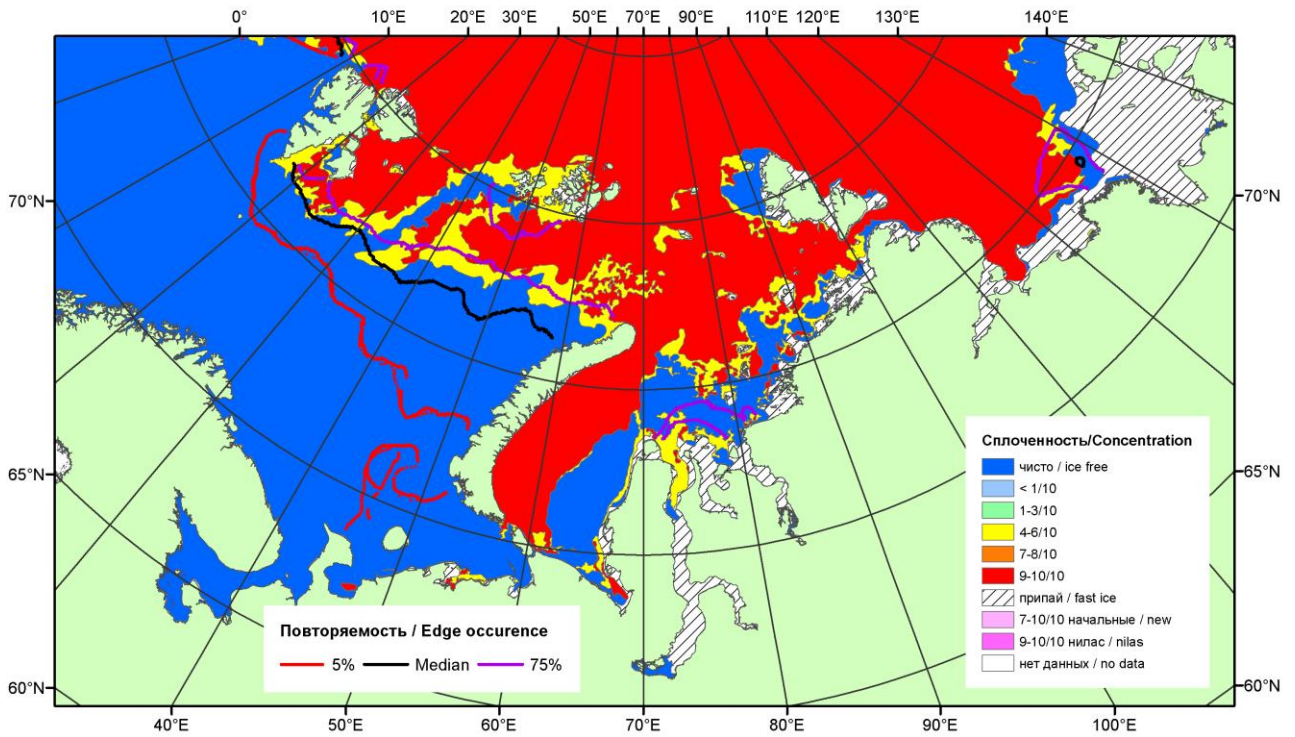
0° 10°E 20°E 30°E 50°E 70°E 90°E 110°E 120°E 130°E 140°E

70°N
65°N
60°N

70°N
65°N
60°N

Сплоченность/Concentration
чисто / ice free
< 1/10
1-3/10
4-6/10
7-8/10
9-10/10
припай / fast ice
7-10/10 начальные / new
9-10/10 нилас / nilas
нет данных / no data

Повторяемость / Edge occurence
5% Median 75%

40°E 50°E 60°E 70°E 80°E 90°E 100°E